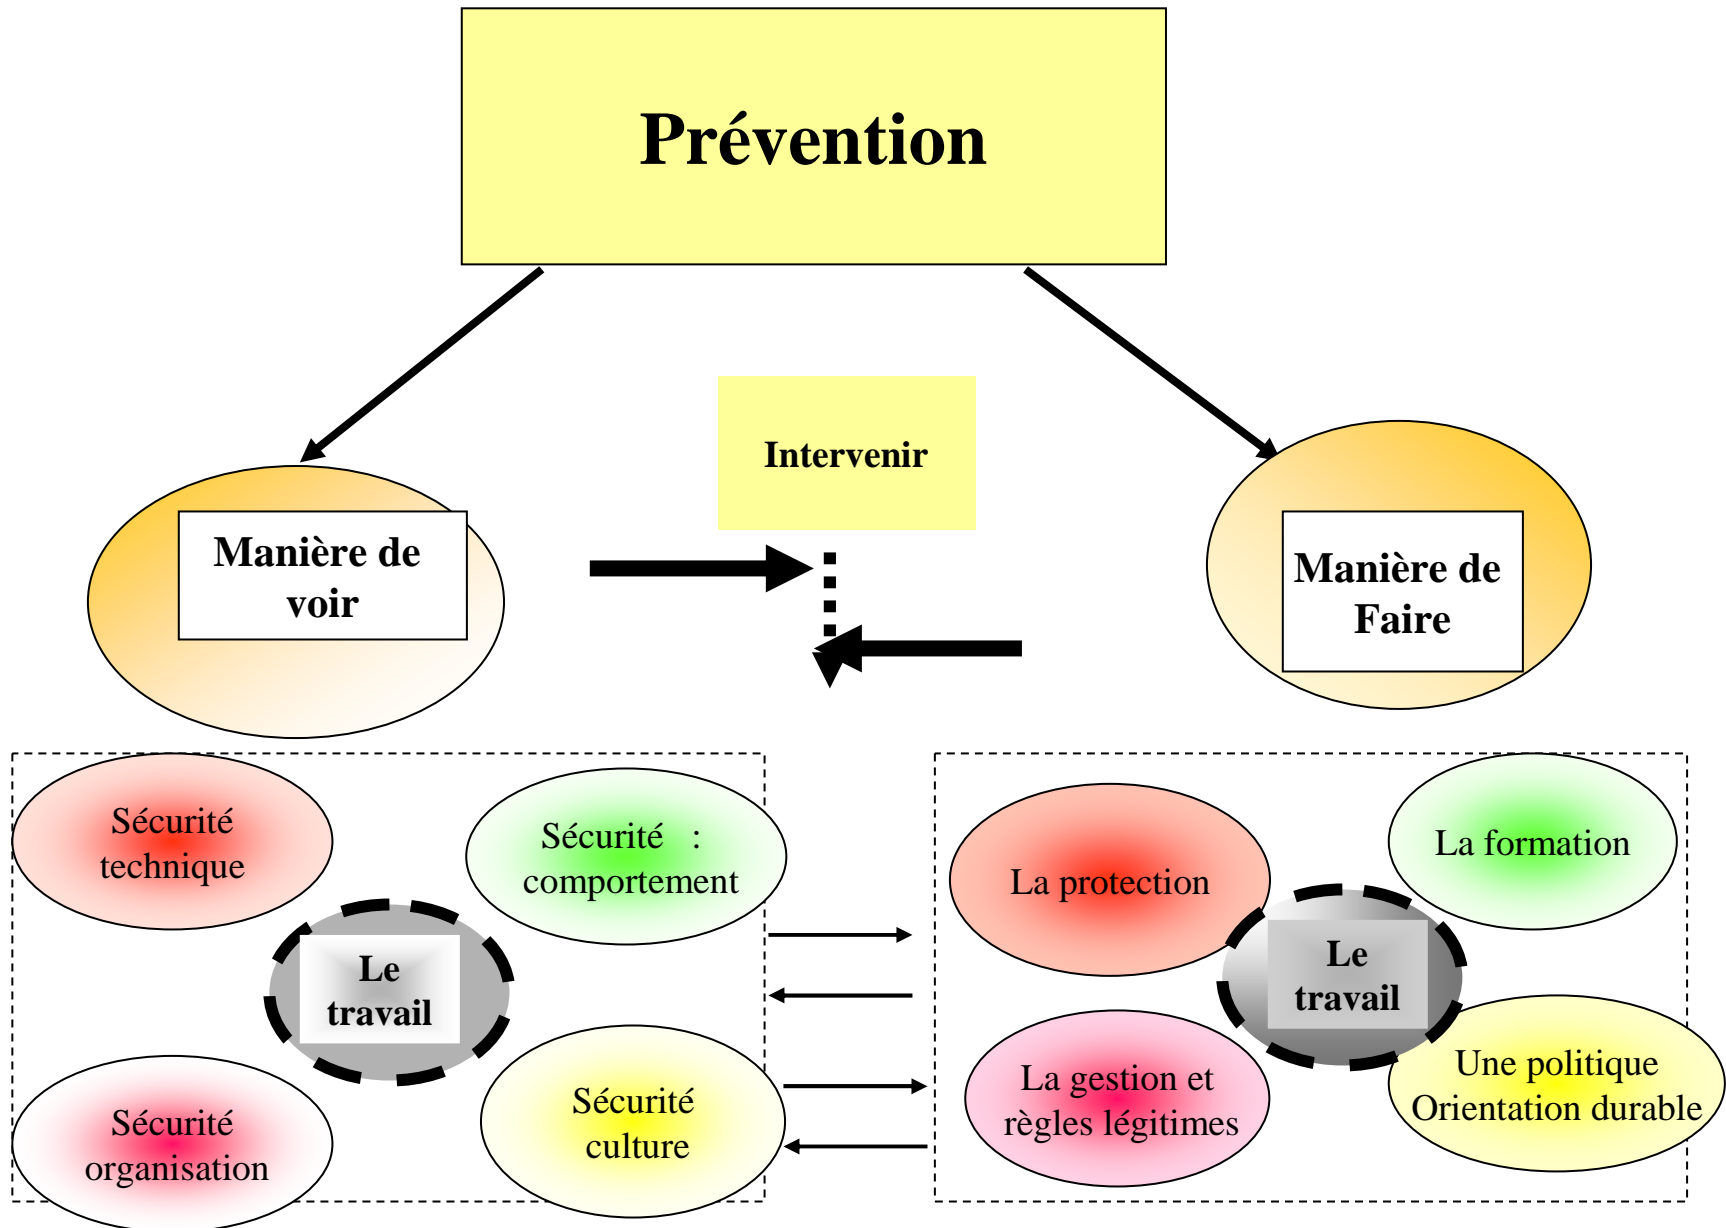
Prévention

Intervenir

Manière de voir

Manière de Faire

Sécurité technique

Sécurité : comportement

Le travail

Sécurité organisation

Sécurité culture

La protection

La formation

Le travail

La gestion et règles légitimes

Une politique Orientation durable